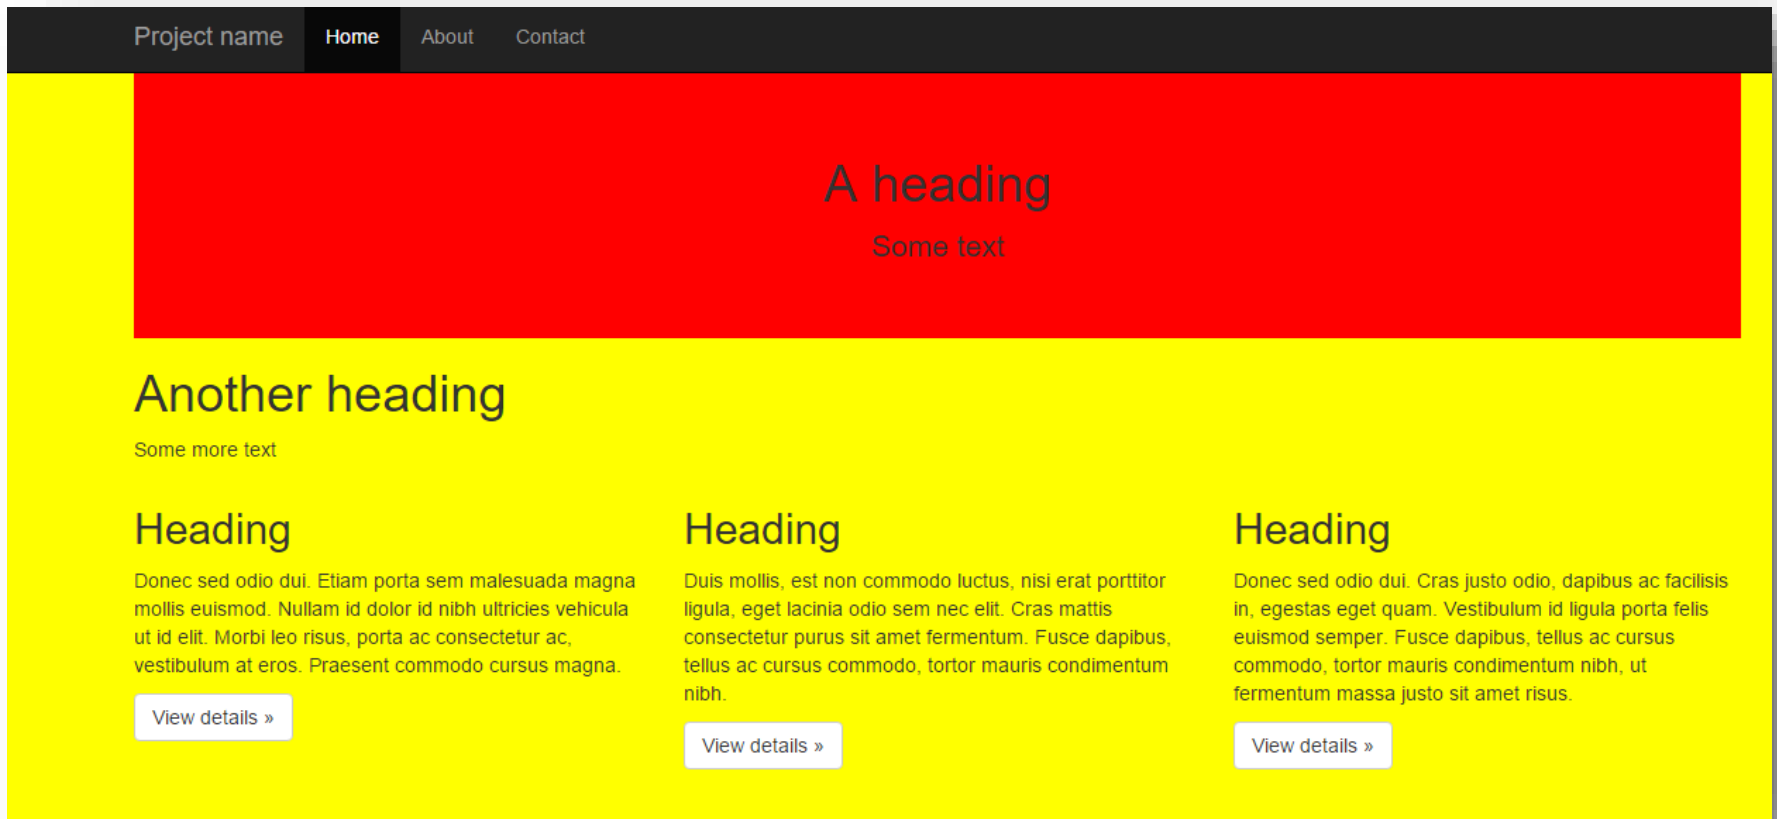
Project name Home About Contact

A heading

Some text

Another heading

Some more text

Heading

Donec sed odio dui. Etiam porta sem malesuada magna mollis euismod. Nullam id dolor id nibh ultricies vehicula ut id elit. Morbi leo risus, porta ac consectetur ac, vestibulum at eros. Praesent commodo cursus magna.

View details »

Heading

Duis mollis, est non commodo luctus, nisi erat porttitor ligula, eget lacinia odio sem nec elit. Cras mattis consectetur purus sit amet fermentum. Fusce dapibus, tellus ac cursus commodo, tortor mauris condimentum nibh.

View details »

Heading

Donec sed odio dui. Cras justo odio, dapibus ac facilisis in, egestas eget quam. Vestibulum id ligula porta felis euismod semper. Fusce dapibus, tellus ac cursus commodo, tortor mauris condimentum nibh, ut fermentum massa justo sit amet risus.

View details »